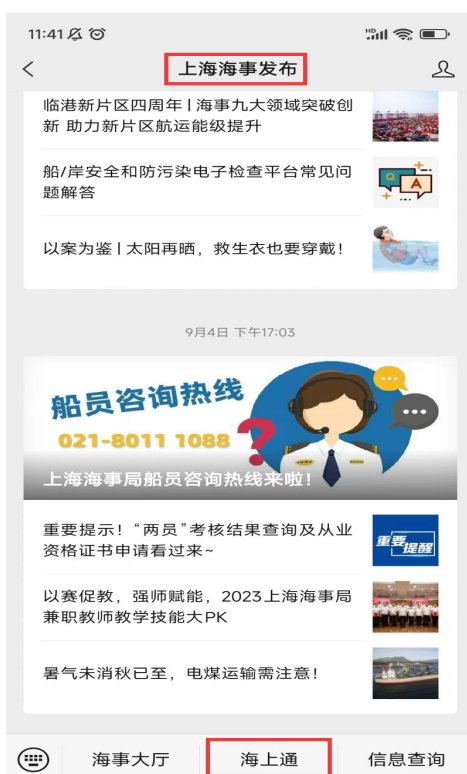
11:41

上海海事发布

临港新片区四周年丨海事九大领域突破创新 助力新片区航运能级提升

船/岸安全和防污染电子检查平台常见问题解答

以案为鉴丨太阳再晒，救生衣也要穿戴！

9月4日 下午17:03

船员咨询热线
021-8011 1088

上海海事局船员咨询热线来啦！

重要提示！“两员”考核结果查询及从业资格证书申请看过来~

重要提醒

以赛促教，强师赋能，2023上海海事局兼职教师教学技能大PK

暑气未消秋已至，电煤运输需注意！

海事大厅 海上通 信息查询